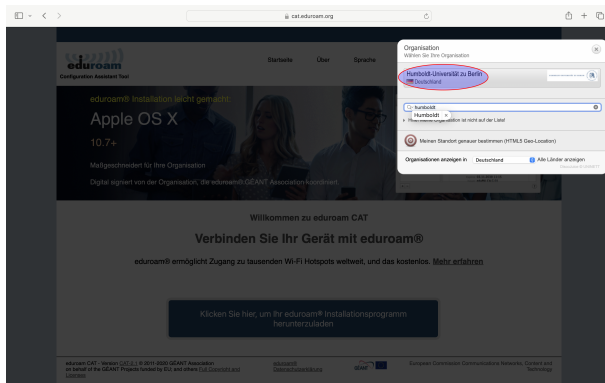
cat.eduroam.org

eduroam
Configuration Assistant Tool

Startseite Über Sprache

eduroam® Installation leicht gemacht
Apple OS X
10.7+
Maßgeschneidert für Ihre Organisation
Digital signiert von der Organisation, die eduroam® GÉANT Association koordiniert

Organisation
Wählen Sie Ihre Organisation

Humboldt-Universität zu Berlin
Deutschland

humboldt
Humboldt ×
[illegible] Organisation ist nicht auf der Liste

Meinen Standort genauer bestimmen (HTML5 Geo-Location)

Organisationen anzeigen in Deutschland Alle Länder anzeigen

Willkommen zu eduroam CAT

Verbinden Sie Ihr Gerät mit eduroam®

eduroam® ermöglicht Zugang zu tausenden Wi-Fi Hotspots weltweit, und das kostenlos. Mehr erfahren

Klicken Sie hier, um Ihr eduroam® Installationsprogramm herunterzuladen

eduroam CAT - Version CAT-2.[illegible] © 2011-2020 GÉANT Association on behalf of the GÉANT Projects funded by EU and others Full Copyright and Licenses

eduroam® Datenschutzerklärung

European Commission Communications Networks, Content and Technology